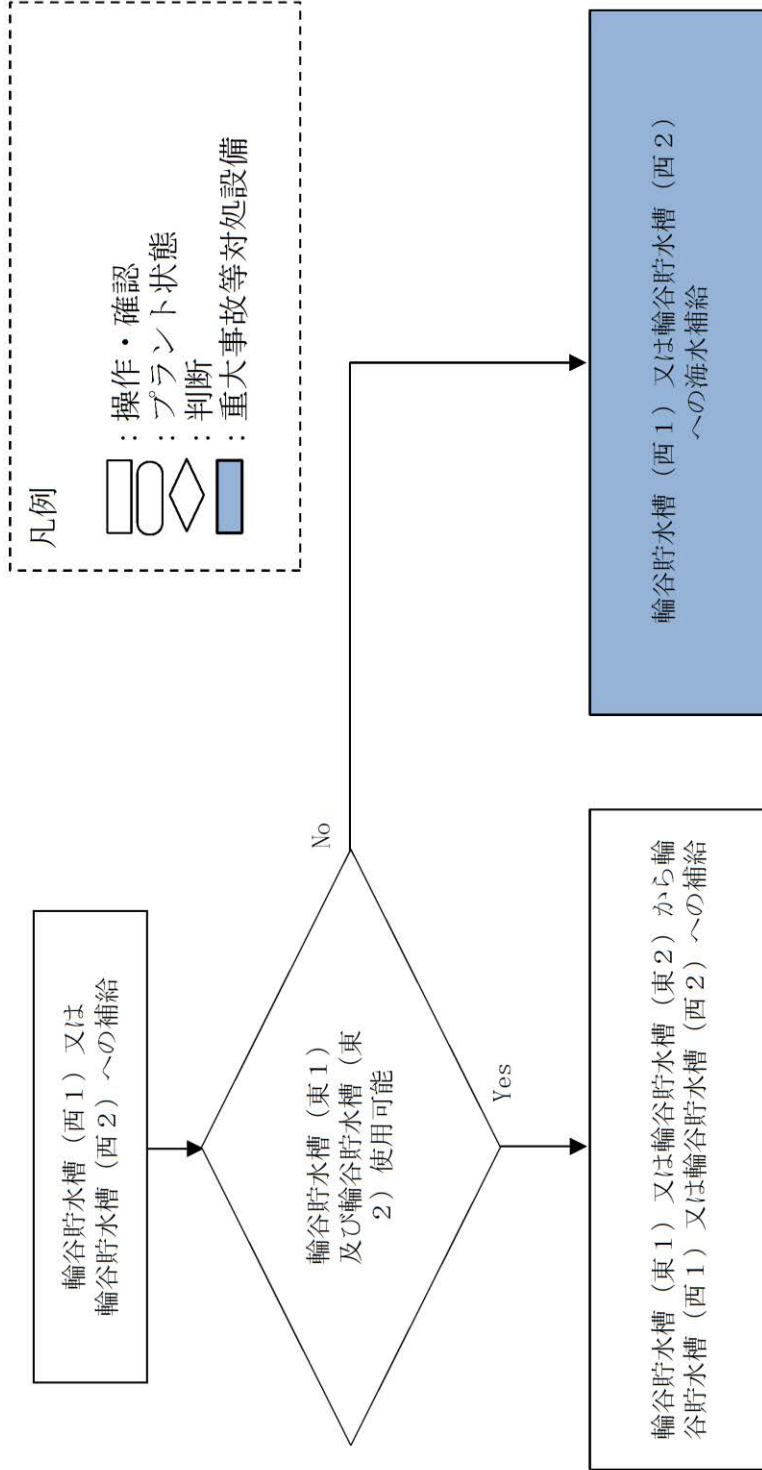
凡例

：操作・確認
：プラント状態
：判断
：重大事故等対処設備

輪谷貯水槽（西１）又は輪谷貯水槽（西２）への補給

輪谷貯水槽（東１）及び輪谷貯水槽（東２）使用可能

No

Yes

輪谷貯水槽（東１）又は輪谷貯水槽（東２）から輪谷貯水槽（西１）又は輪谷貯水槽（西２）への補給

輪谷貯水槽（西１）又は輪谷貯水槽（西２）への海水補給